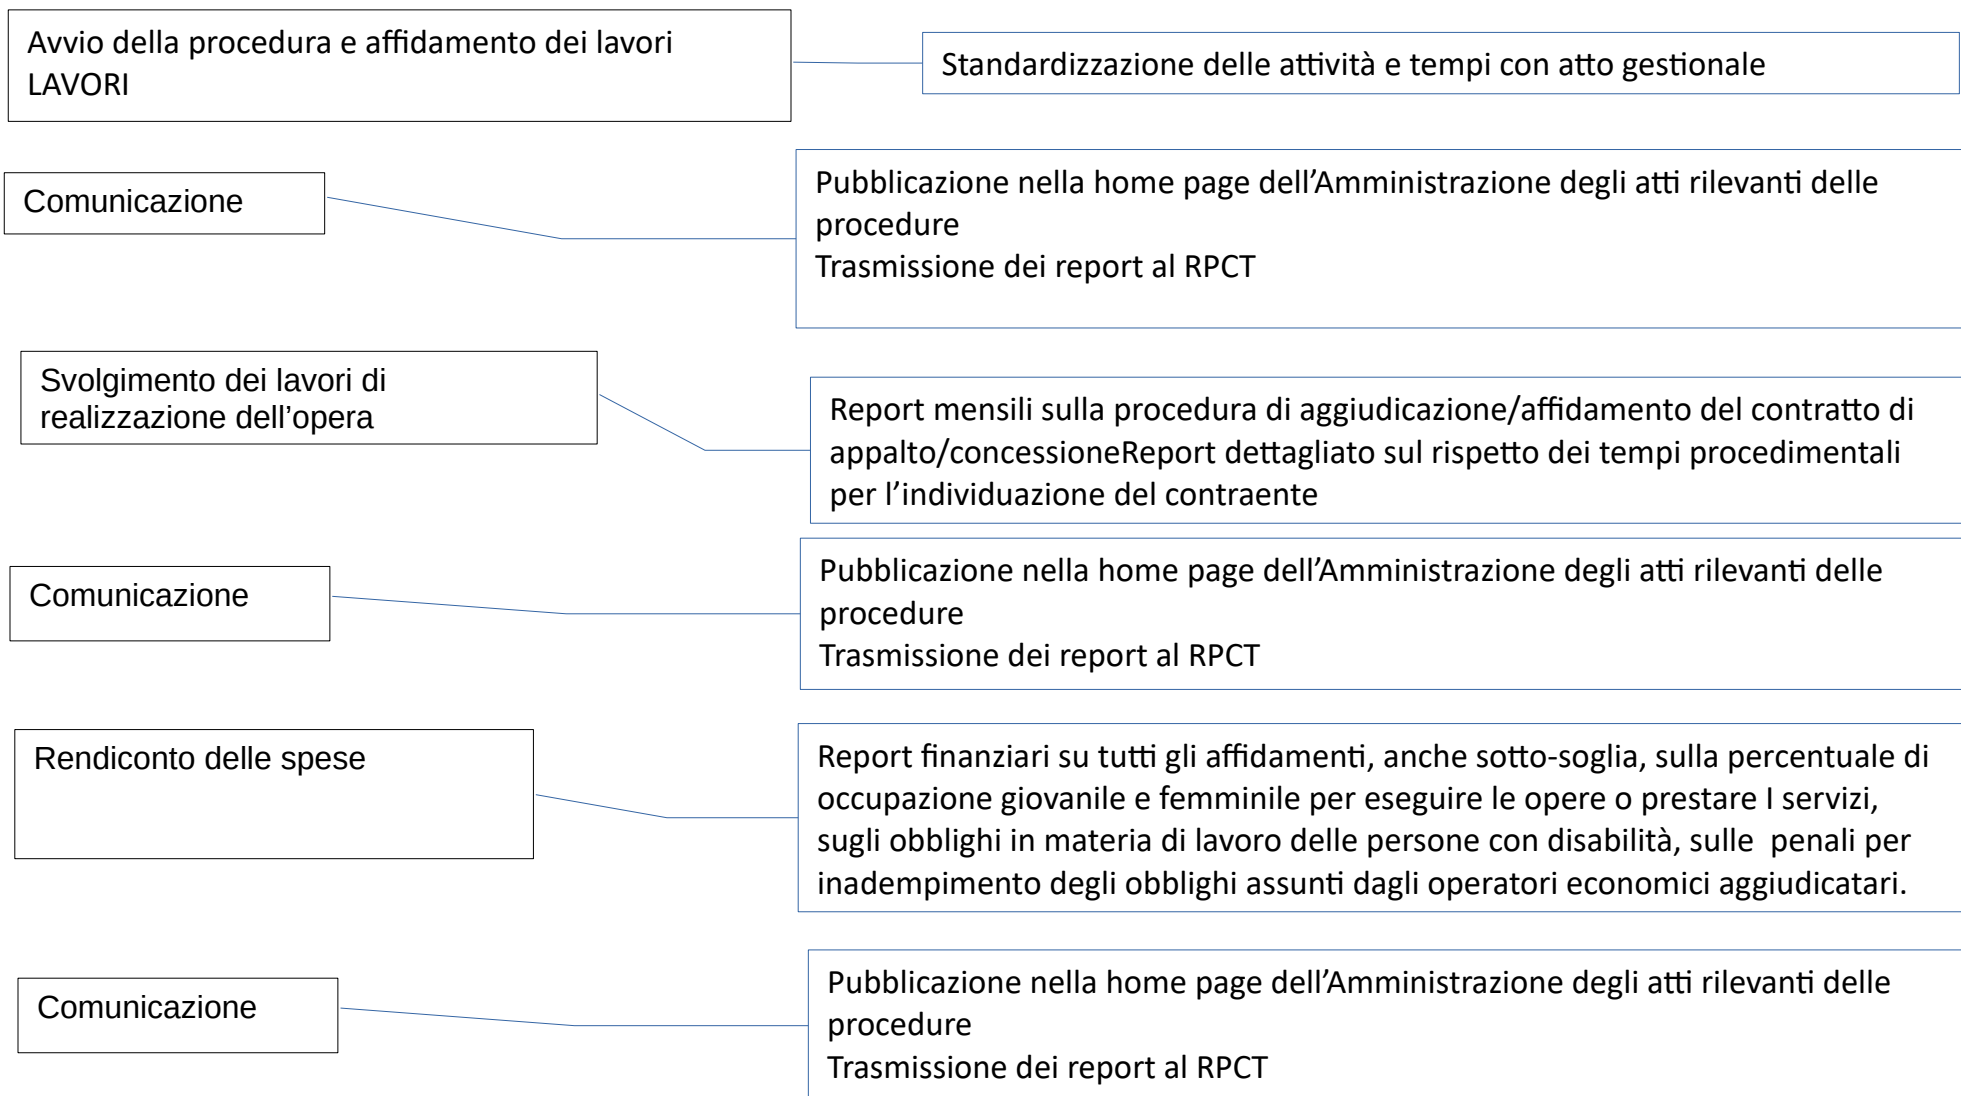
Avvio della procedura e affidamento dei lavori
LAVORI

Standardizzazione delle attività e tempi con atto gestionale

Comunicazione

Pubblicazione nella home page dell’Amministrazione degli atti rilevanti delle procedure
Trasmissione dei report al RPCT

Svolgimento dei lavori di realizzazione dell’opera

Report mensili sulla procedura di aggiudicazione/affidamento del contratto di appalto/concessioneReport dettagliato sul rispetto dei tempi procedimentali per l’individuazione del contraente

Comunicazione

Pubblicazione nella home page dell’Amministrazione degli atti rilevanti delle procedure
Trasmissione dei report al RPCT

Rendiconto delle spese

Report finanziari su tutti gli affidamenti, anche sotto-soglia, sulla percentuale di occupazione giovanile e femminile per eseguire le opere o prestare I servizi, sugli obblighi in materia di lavoro delle persone con disabilità, sulle penali per inadempimento degli obblighi assunti dagli operatori economici aggiudicatari.

Comunicazione

Pubblicazione nella home page dell’Amministrazione degli atti rilevanti delle procedure
Trasmissione dei report al RPCT